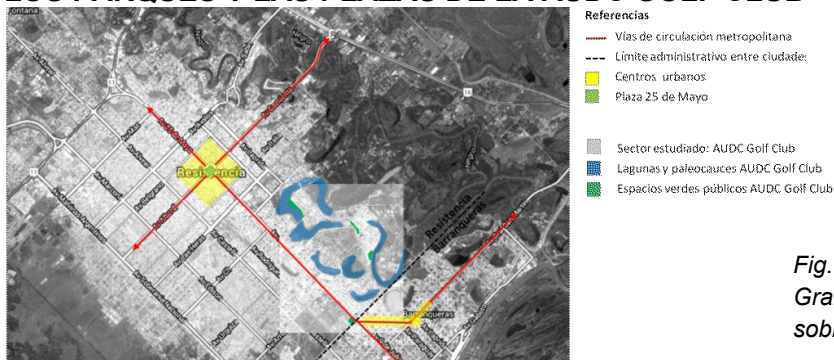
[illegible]
Referencias
Vías de circulación metropolitana
Límite administrativo entre ciudades
Centros urbanos
Plaza 25 de Mayo
Sector estudiado: AUDC Golf Club
Lagunas y paleocauces AUDC Golf Club
Espacios verdes públicos AUDC Golf Club
Resistencia
Barranqueras
Resistencia
Barranqueras
Fontana
Fig.
Gra
sob